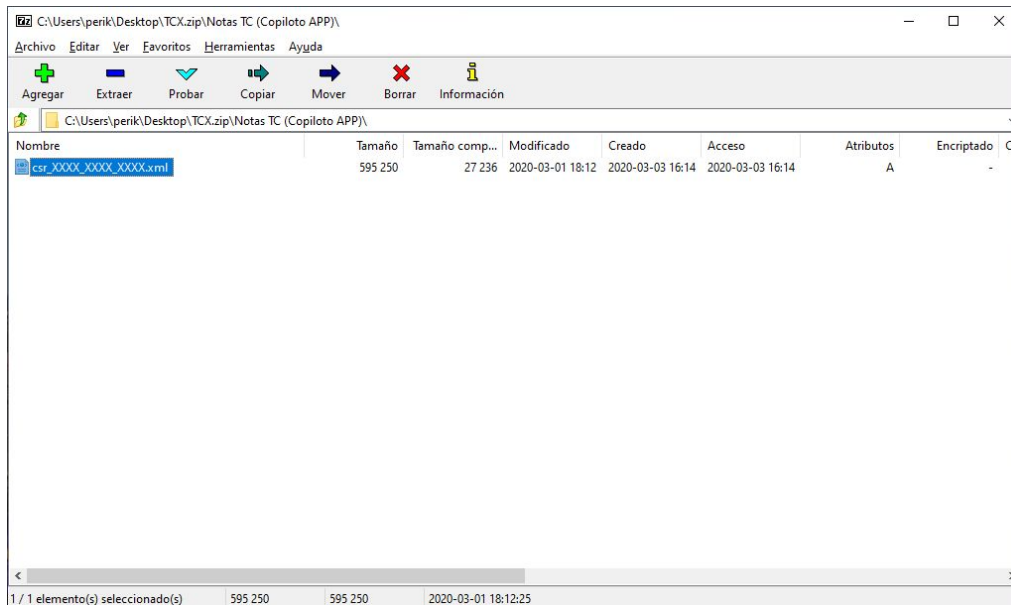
7z C:\Users\perik\Desktop\TCX.zip\Notas TC (Copiloto APP)\

Archivo Editar Ver Favoritos Herramientas Ayuda

Agregar Extraer Probar Copiar Mover Borrar Información

C:\Users\perik\Desktop\TCX.zip\Notas TC (Copiloto APP)\

| Nombre | Tamaño | Tamaño comp... | Modificado | Creado | Acceso | Atributos | Encriptado | C |
|---|---|---|---|---|---|---|---|---|
| csr_XXXX_XXXX_XXXX.xml | 595 250 | 27 236 | 2020-03-01 18:12 | 2020-03-03 16:14 | 2020-03-03 16:14 | A | - | |

1 / 1 elemento(s) seleccionado(s) 595 250 595 250 2020-03-01 18:12:25